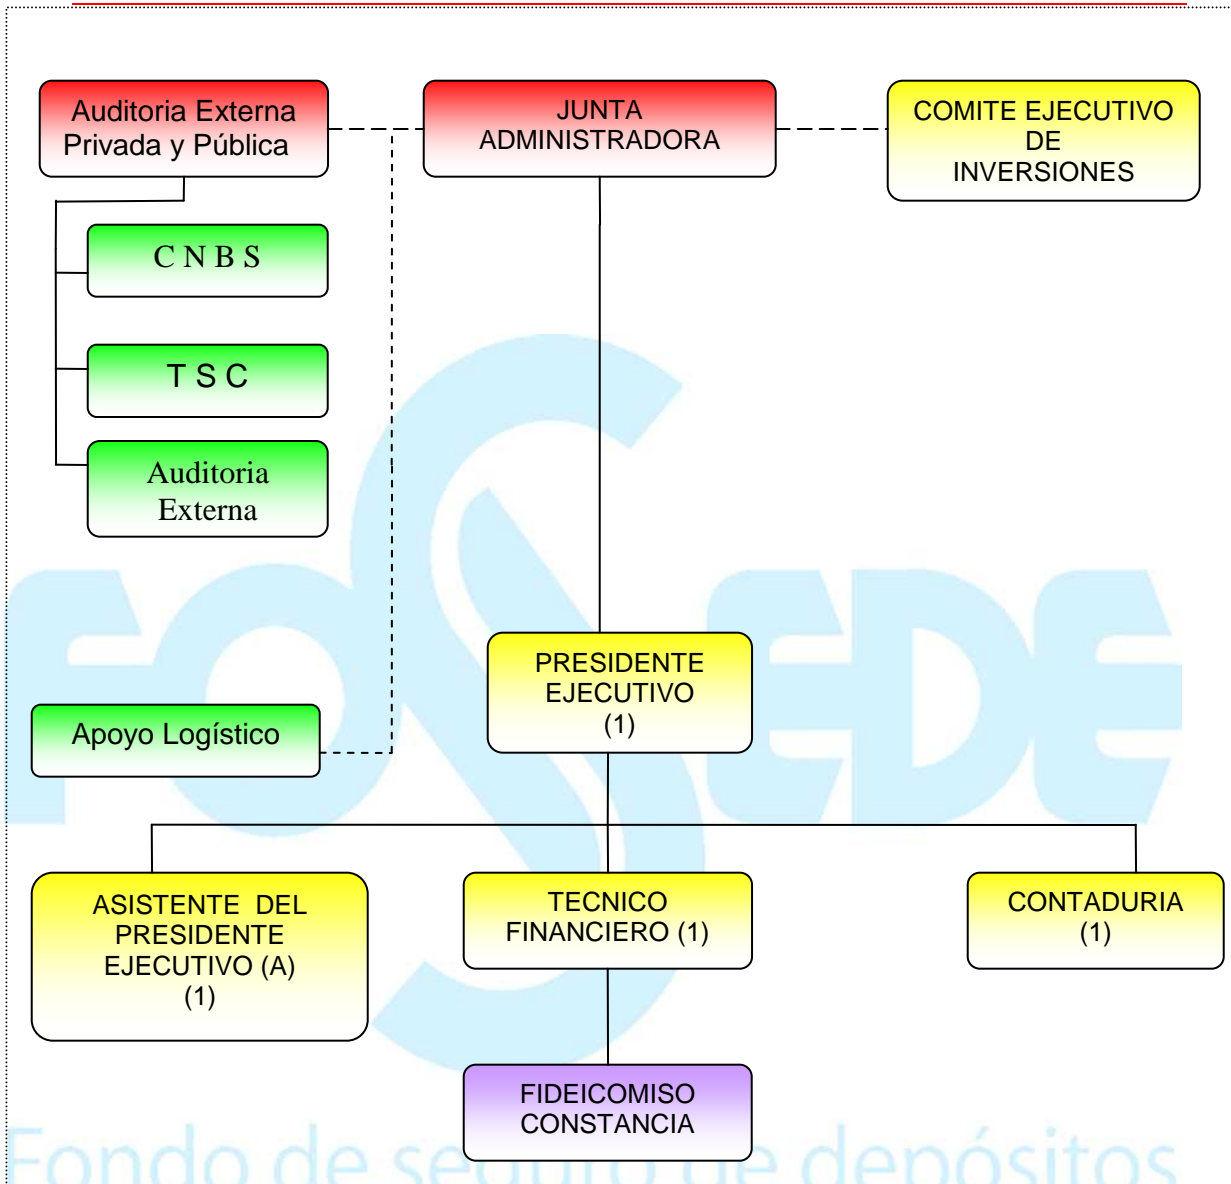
Auditoria Externa Privada y Pública

JUNTA ADMINISTRADORA

COMITE EJECUTIVO DE INVERSIONES

C N B S

T S C

Auditoria Externa

Apoyo Logístico

PRESIDENTE EJECUTIVO (1)

ASISTENTE DEL PRESIDENTE EJECUTIVO (A) (1)

TECNICO FINANCIERO (1)

CONTADURIA (1)

FIDEICOMISO CONSTANCIA

FOSEDE

Fondo de seguro de depósitos